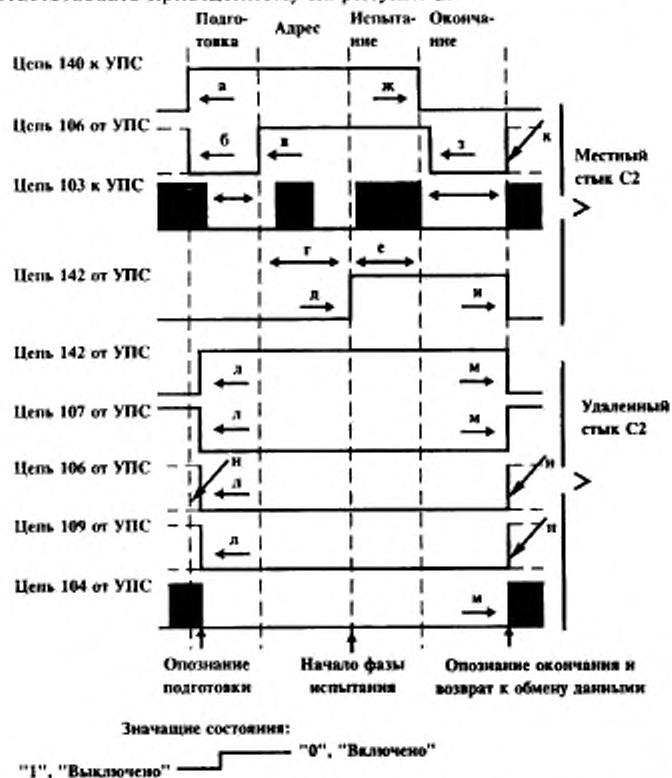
Подготовка
Адрес
Испытание
Окончание

Цепь 140 к УПС
а
ж
Цепь 106 от УПС
б
в
з
к
Местный стык С2
Цепь 103 к УПС
г
е
Цепь 142 от УПС
д
и
Цепь 142 от УПС
л
м
Цепь 107 от УПС
л
м
Удаленный стык С2
Цепь 106 от УПС
н
л
н
Цепь 109 от УПС
л
н
Цепь 104 от УПС
м

Опознание подготовки
Начало фазы испытания
Опознание окончания и возврат к обмену данными

Значащие состояния:
"1", "Выключено"
"0", "Включено"